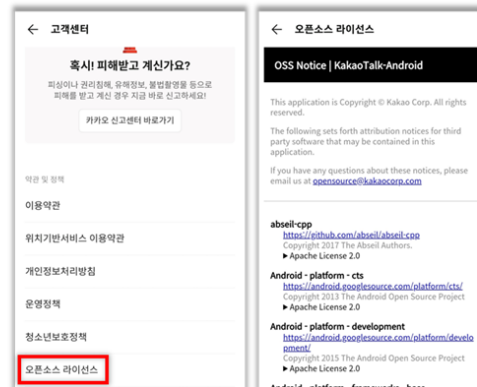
← 고객센터

혹시! 피해받고 계신가요?

피싱이나 권리침해, 유해정보, 불법촬영물 등으로 피해를 받고 계신 경우 지금 바로 신고하세요!

카카오 신고센터 바로가기

약관 및 정책

이용약관

위치기반서비스 이용약관

개인정보처리방침

운영정책

청소년보호정책

오픈소스 라이선스

← 오픈소스 라이선스

OSS Notice | KakaoTalk-Android

This application is Copyright © Kakao Corp. All rights reserved.

The following sets forth attribution notices for third party software that may be contained in this application.

If you have any questions about these notices, please email us at opensource@kakaocorp.com

abseil-cpp
https://github.com/abseil/abseil-cpp
Copyright 2017 The Abseil Authors.
▶ Apache License 2.0

Android - platform - cts
https://android.googlesource.com/platform/cts/
Copyright 2013 The Android Open Source Project
▶ Apache License 2.0

Android - platform - development
https://android.googlesource.com/platform/development/
Copyright 2015 The Android Open Source Project
▶ Apache License 2.0

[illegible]